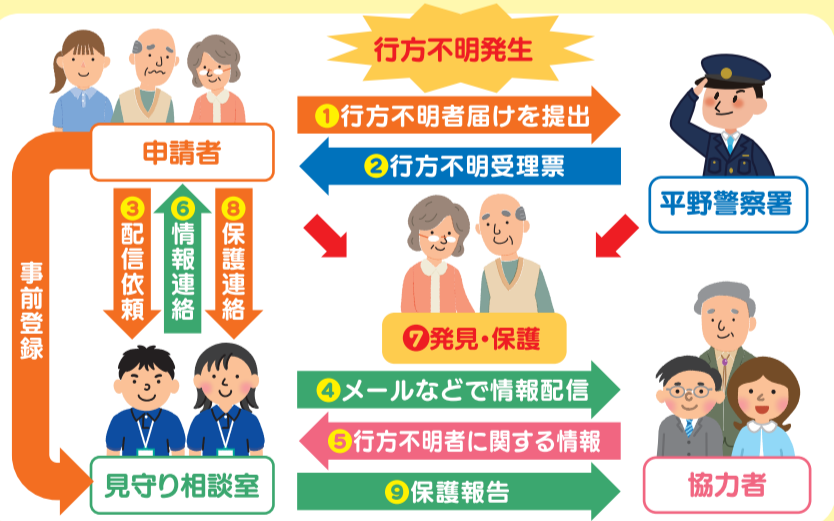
行方不明発生

申請者

①行方不明者届けを提出

②行方不明受理票

平野警察署

事前登録

③配信依頼

⑥情報連絡

⑧保護連絡

⑦発見・保護

④メールなどで情報配信

⑤行方不明者に関する情報

⑨保護報告

見守り相談室

協力者